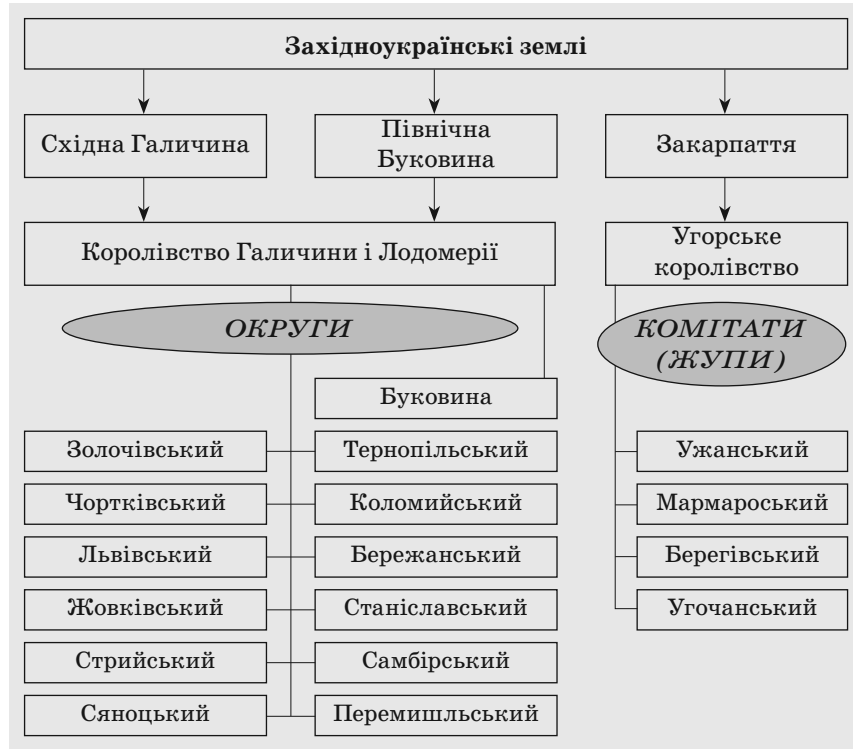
Західноукраїнські землі

Східна Галичина

Північна Буковина

Закарпаття

Королівство Галичини і Лодомерії

Угорське королівство

ОКРУГИ

КОМІТАТИ (ЖУПИ)

Буковина

Золочівський

Тернопільський

Чортківський

Коломийський

Львівський

Бережанський

Жовківський

Станіславський

Стрийський

Самбірський

Сяноцький

Перемишльський

Ужанський

Мармароський

Берегівський

Угочанський